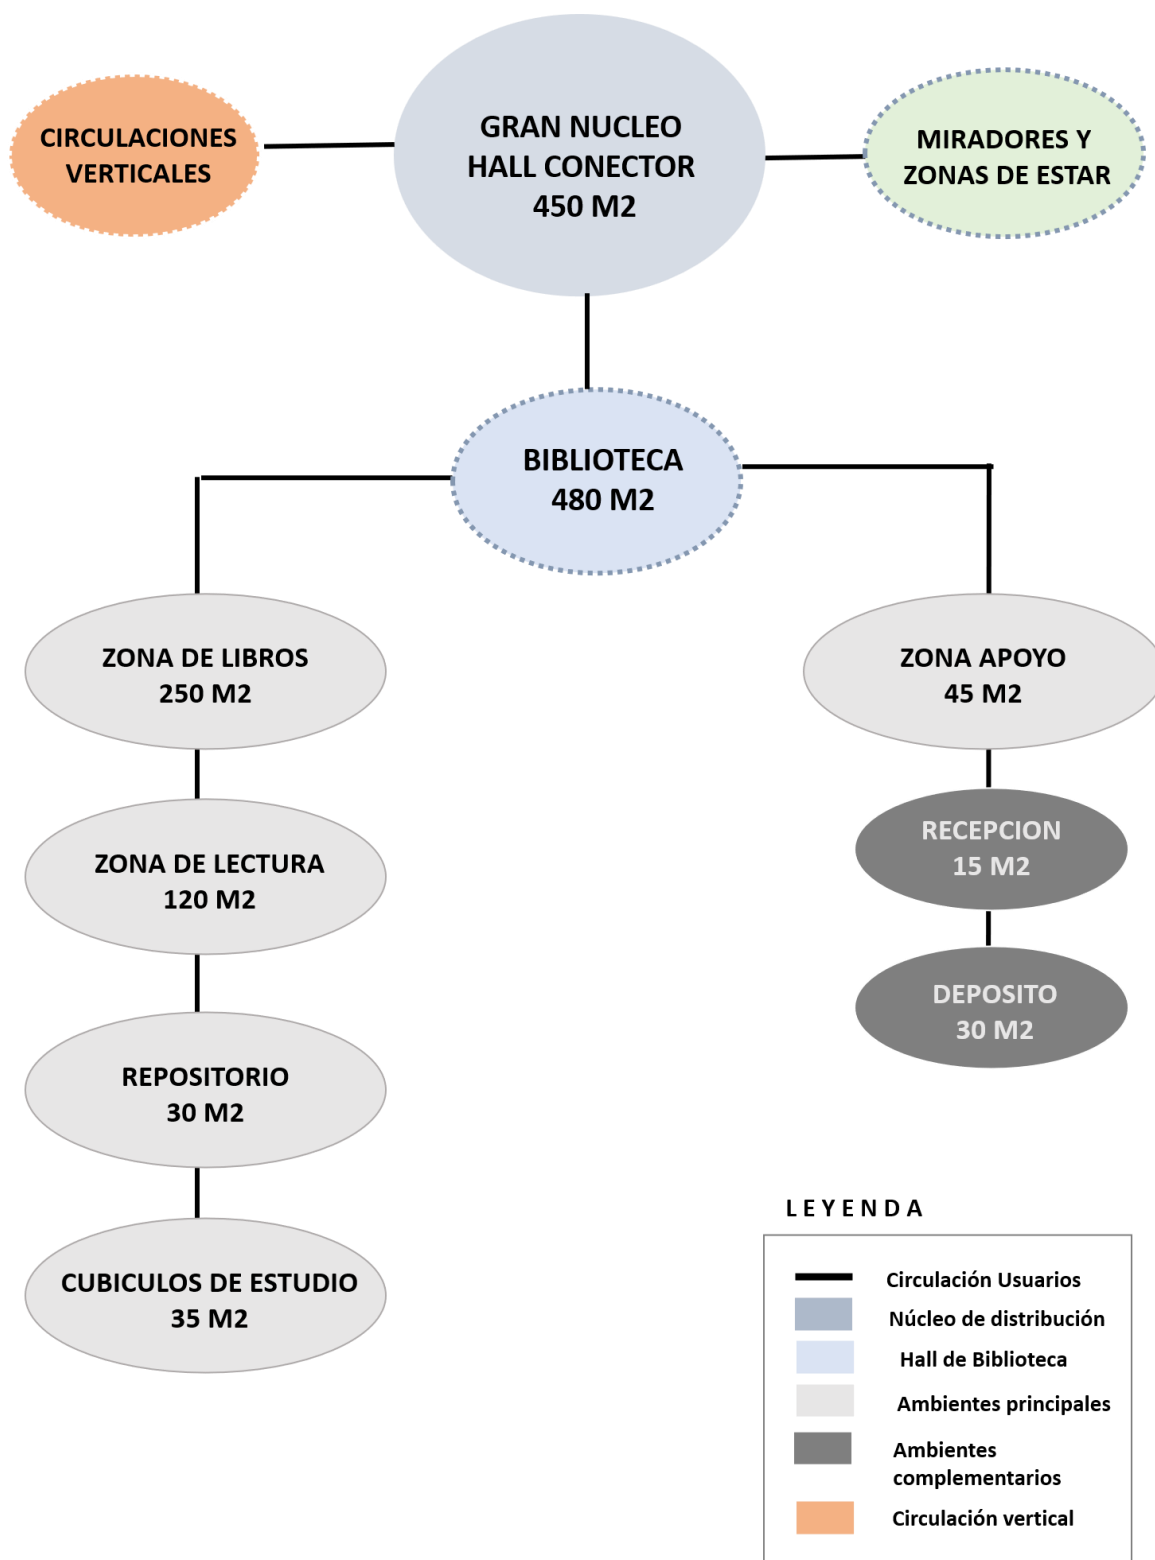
CIRCULACIONES VERTICALES

GRAN NUCLEO HALL CONECTOR 450 M2

MIRADORES Y ZONAS DE ESTAR

BIBLIOTECA 480 M2

ZONA DE LIBROS 250 M2

ZONA DE LECTURA 120 M2

REPOSITORIO 30 M2

CUBICULOS DE ESTUDIO 35 M2

ZONA APOYO 45 M2

RECEPCION 15 M2

DEPOSITO 30 M2

LEYENDA

Circulación Usuarios
Núcleo de distribución
Hall de Biblioteca
Ambientes principales
Ambientes complementarios
Circulación vertical